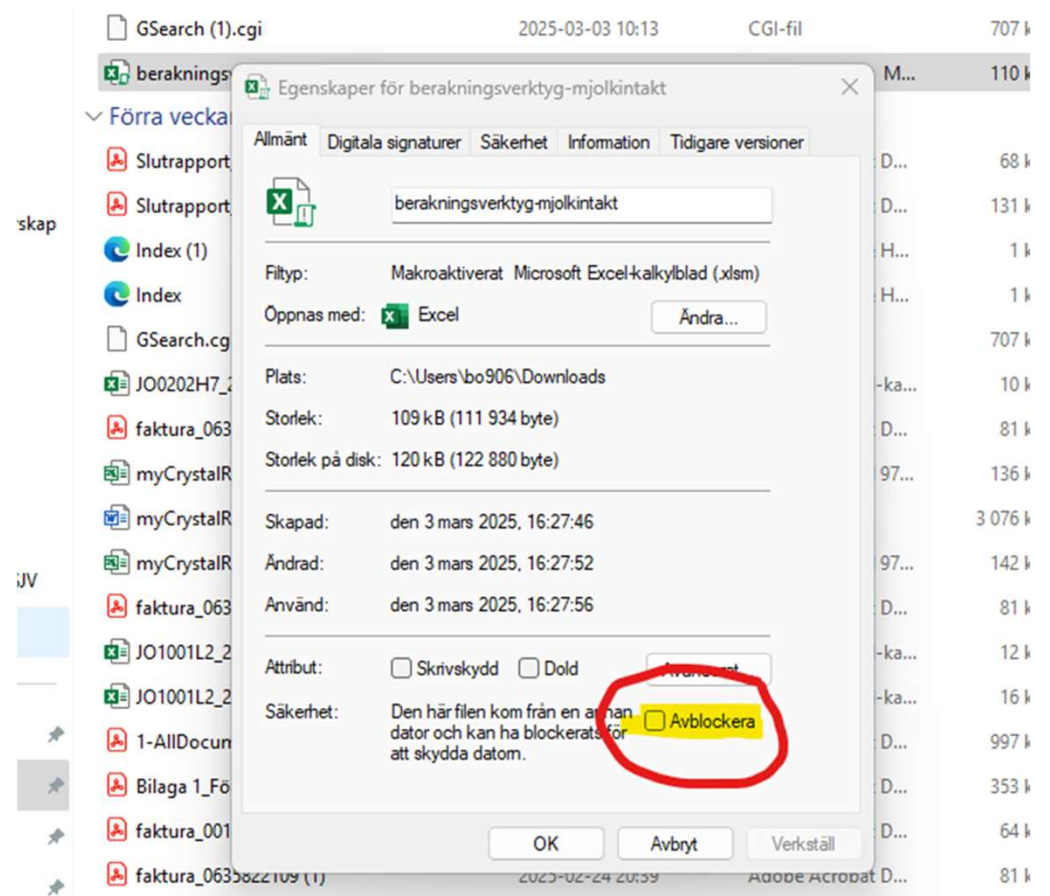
GSearch (1).cgi 2025-03-03 10:13 CGI-fil 707 k

beraknings M... 110 k

Förra vecka

Slutrapport D... 68 k
Slutrapport D... 131 k
Index (1) H... 1 k
Index H... 1 k
GSearch.cg 707 k
JO0202H7_ -ka... 10 k
faktura_063 D... 81 k
myCrystalR 97... 136 k
myCrystalR 3 076 k
myCrystalR 97... 142 k
faktura_063 D... 81 k
JO1001L2_2 -ka... 12 k
JO1001L2_2 -ka... 16 k
1-AllDocum D... 997 k
Bilaga 1_Fö D... 353 k
faktura_001 D... 64 k
faktura_0635822109 (1) 2025-02-24 20:39 Adobe Acrobat D... 81 k

skap
SJV

Egenskaper för beraknings verktyg-mjolkintakt

Allmänt | Digitala signaturer | Säkerhet | Information | Tidigare versioner

beraknings verktyg-mjolkintakt

Filtyp: Makroaktiverat Microsoft Excel-kalkylblad (.xlsm)

Öppnas med: Excel Ändra...

Plats: C:\Users\bo906\Downloads

Storlek: 109 kB (111 934 byte)

Storlek på disk: 120 kB (122 880 byte)

Skapad: den 3 mars 2025, 16:27:46

Ändrad: den 3 mars 2025, 16:27:52

Använd: den 3 mars 2025, 16:27:56

Attribut: Skrivskydd Dold Avancerat

Säkerhet: Den här filen kom från en annan dator och kan ha blockerats för att skydda datorn. Avblockera

OK Avbryt Verkställ